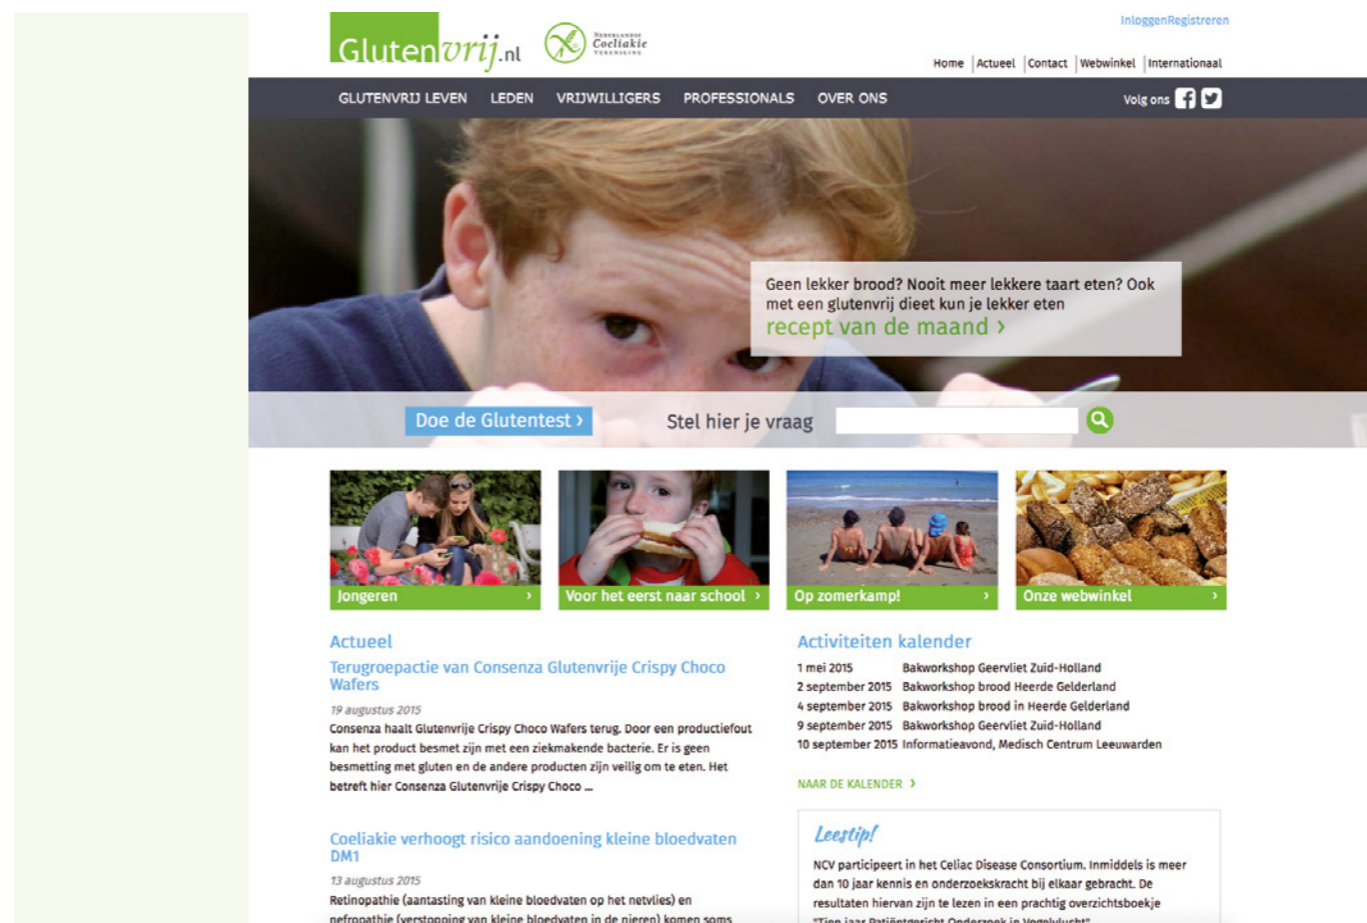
Glutenvrij.nl

Nederlandse Coeliakie Vereniging

InloggenRegistreren

Home | Actueel | Contact | Webwinkel | Internationaal

GLUTENVRIJ LEVEN LEDEN VRIJWILLIGERS PROFESSIONALS OVER ONS

Volg ons

Geen lekker brood? Nooit meer lekkere taart eten? Ook met een glutenvrij dieet kun je lekker eten
recept van de maand ›

Doe de Glutentest ›

Stel hier je vraag

Jongeren ›

Voor het eerst naar school ›

Op zomerkamp! ›

Onze webwinkel ›

Actueel

Terugroepactie van Consenza Glutenvrije Crispy Choco Wafers

19 augustus 2015

Consenza haalt Glutenvrije Crispy Choco Wafers terug. Door een productiefout kan het product besmet zijn met een ziekmakende bacterie. Er is geen besmetting met gluten en de andere producten zijn veilig om te eten. Het betreft hier Consenza Glutenvrije Crispy Choco ...

Coeliakie verhoogt risico aandoening kleine bloedvaten DM1

13 augustus 2015

Retinopathie (aantasting van kleine bloedvaten op het netvlies) en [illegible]

Activiteiten kalender

| | |
|---|---|
| 1 mei 2015 | Bakworkshop Geervliet Zuid-Holland |
| 2 september 2015 | Bakworkshop brood Heerde Gelderland |
| 4 september 2015 | Bakworkshop brood in Heerde Gelderland |
| 9 september 2015 | Bakworkshop Geervliet Zuid-Holland |
| 10 september 2015 | Informatieavond, Medisch Centrum Leeuwarden |

NAAR DE KALENDER ›

Leestip!

NCV participeert in het Celiac Disease Consortium. Inmiddels is meer dan 10 jaar kennis en onderzoekskracht bij elkaar gebracht. De resultaten hiervan zijn te lezen in een prachtig overzichtsboekje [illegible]